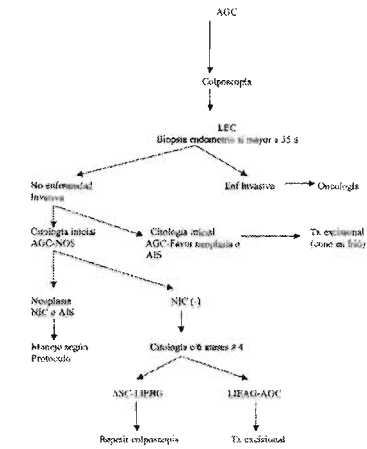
AGC

Colposcopia

LEC
Biopsia endometrio si mayor a 35 a

No enfermedad invasiva

Enf invasiva

Oncología

Citología inicial AGC-NOS

Citología inicial AGC-Favor neoplasia o AIS

Tx excisional (cono en frío)

Neoplasia NIC o AIS

NIC (-)

Manejo según Protocolo

Citología c/6 meses # 4

ASC-LIEBG

LIEAG-AGC

Repetir colposcopia

Tx excisional